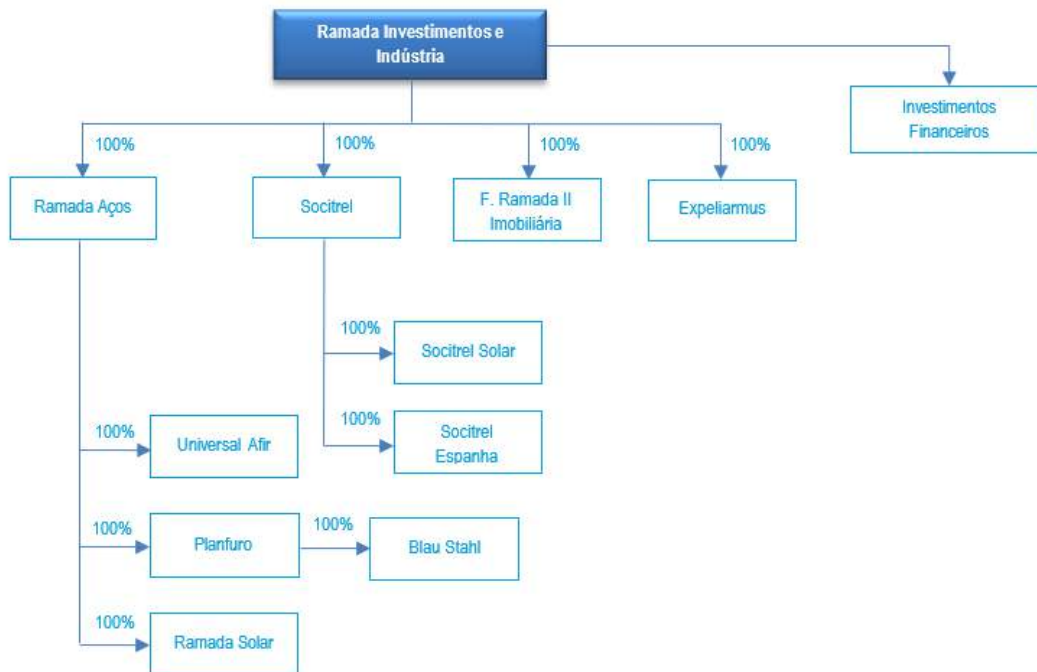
Ramada Investimentos e Indústria

Investimentos Financeiros

100%
Ramada Aços

100%
Socitrel

100%
F. Ramada II Imobiliária

100%
Expeliarmus

100%
Socitrel Solar

100%
Socitrel Espanha

100%
Universal Afir

100%
Planfuro

100%
Blau Stahl

100%
Ramada Solar